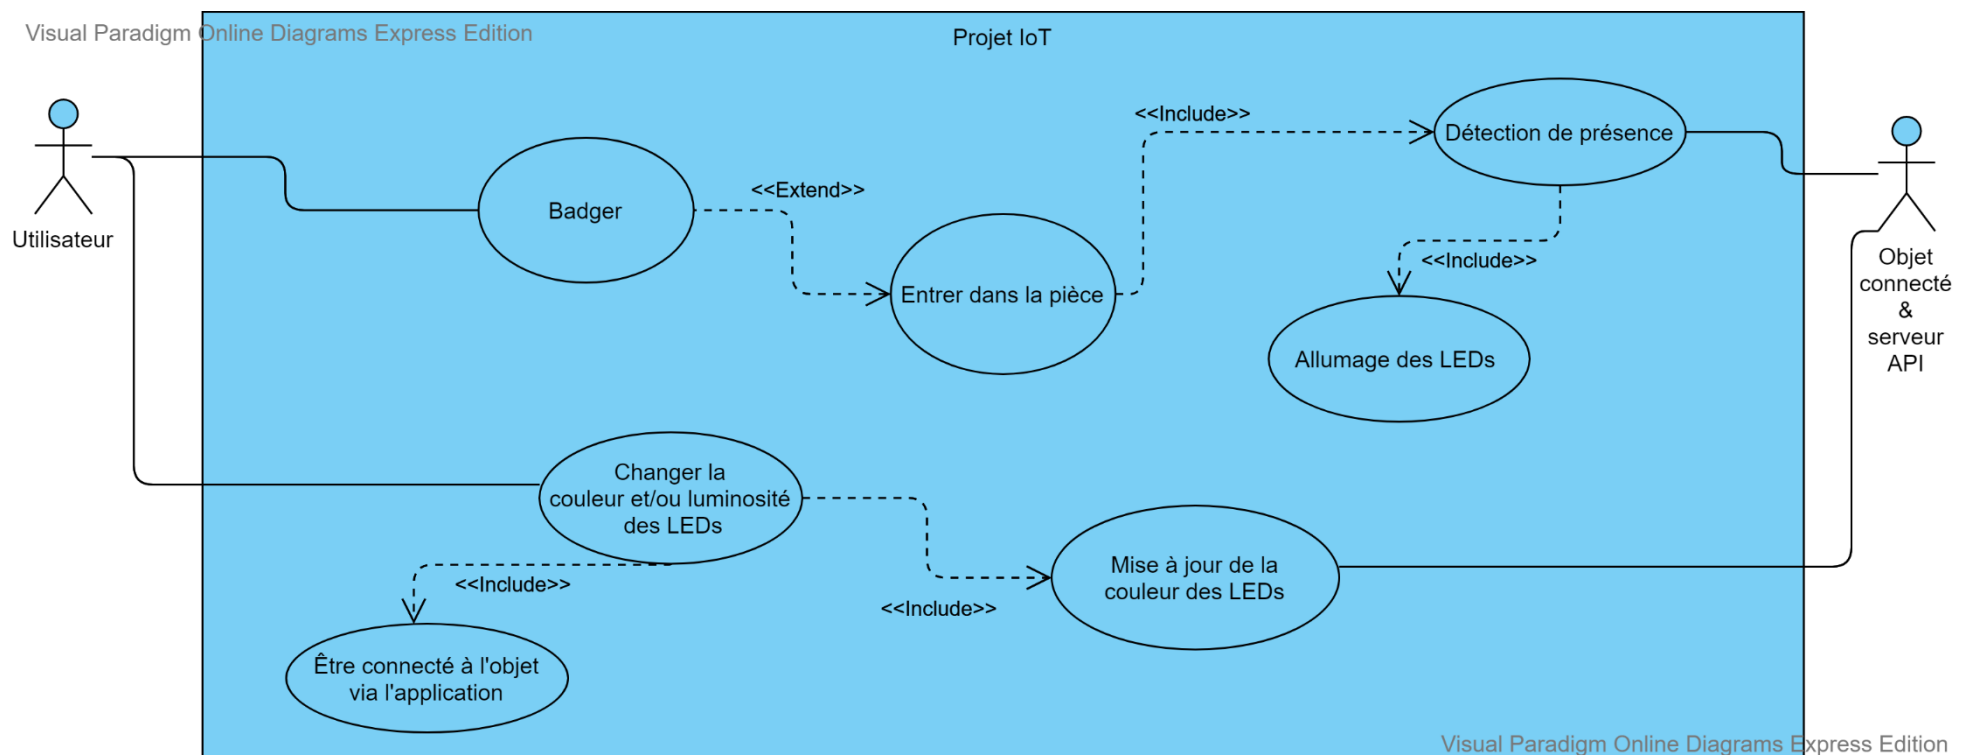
Visual Paradigm Online Diagrams Express Edition

Projet IoT

Utilisateur

Badger

<<Extend>>

Entrer dans la pièce

<<Include>>

Détection de présence

<<Include>>

Allumage des LEDs

Objet connecté & serveur API

Changer la couleur et/ou luminosité des LEDs

<<Include>>

Être connecté à l'objet via l'application

<<Include>>

Mise à jour de la couleur des LEDs

Visual Paradigm Online Diagrams Express Edition